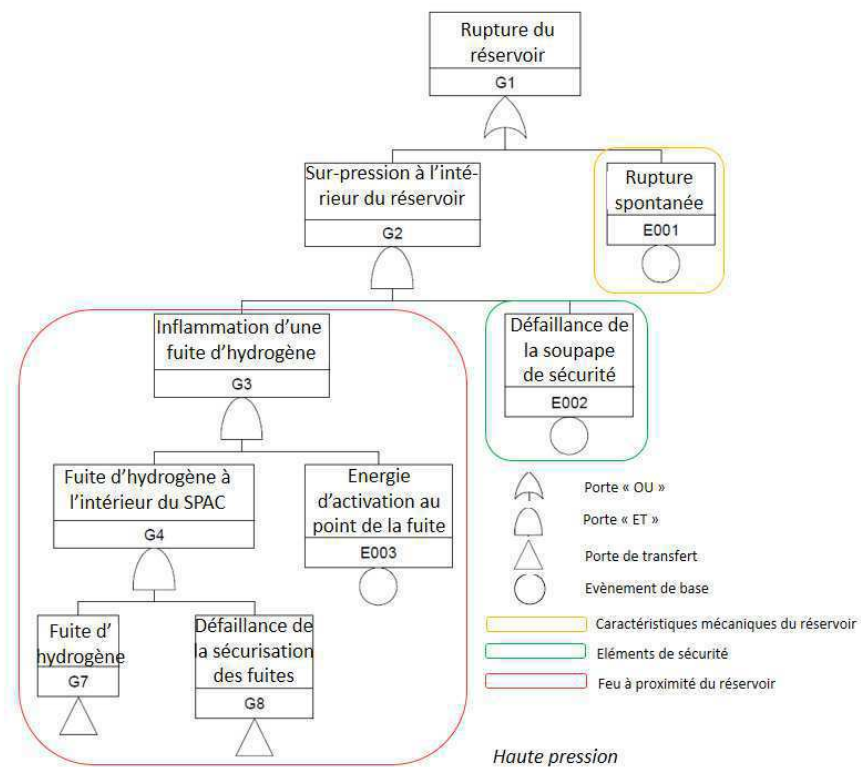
Rupture du réservoir
G1

Sur-pression à l'intérieur du réservoir
G2

Rupture spontanée
E001

Inflammation d'une fuite d'hydrogène
G3

Défaillance de la soupape de sécurité
E002

Fuite d'hydrogène à l'intérieur du SPAC
G4

Energie d'activation au point de la fuite
E003

Fuite d' hydrogène
G7

Défaillance de la sécurisation des fuites
G8

Porte « OU »
Porte « ET »
Porte de transfert
Evènement de base
Caractéristiques mécaniques du réservoir
Eléments de sécurité
Feu à proximité du réservoir

Haute pression